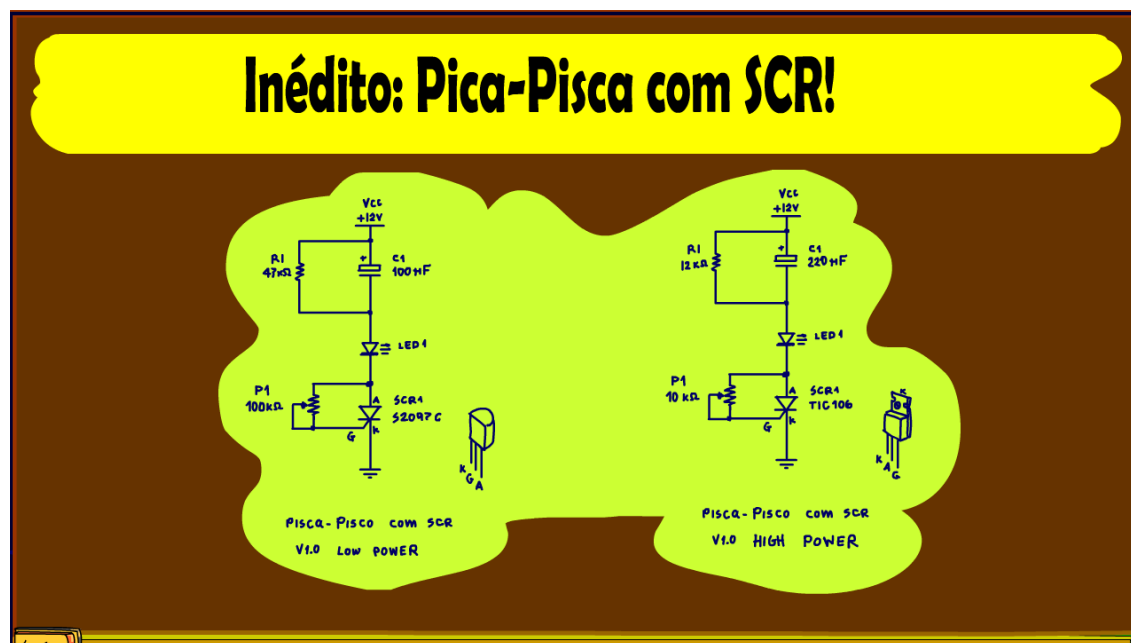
Inédito: Pica-Pisca com SCR!

Vcc
+12V
R1
47kΩ
C1
100uF
LED1
P1
100kΩ
SCR1
S2097C
A
G
K
K
G
A

Pisca-Pisco com SCR
V1.0 Low POWER

Vcc
+12V
R1
12kΩ
C1
220uF
LED1
P1
10 kΩ
SCR1
TIC106
A
G
K
K
K
A
G

Pisca-Pisco com SCR
V1.0 HIGH POWER